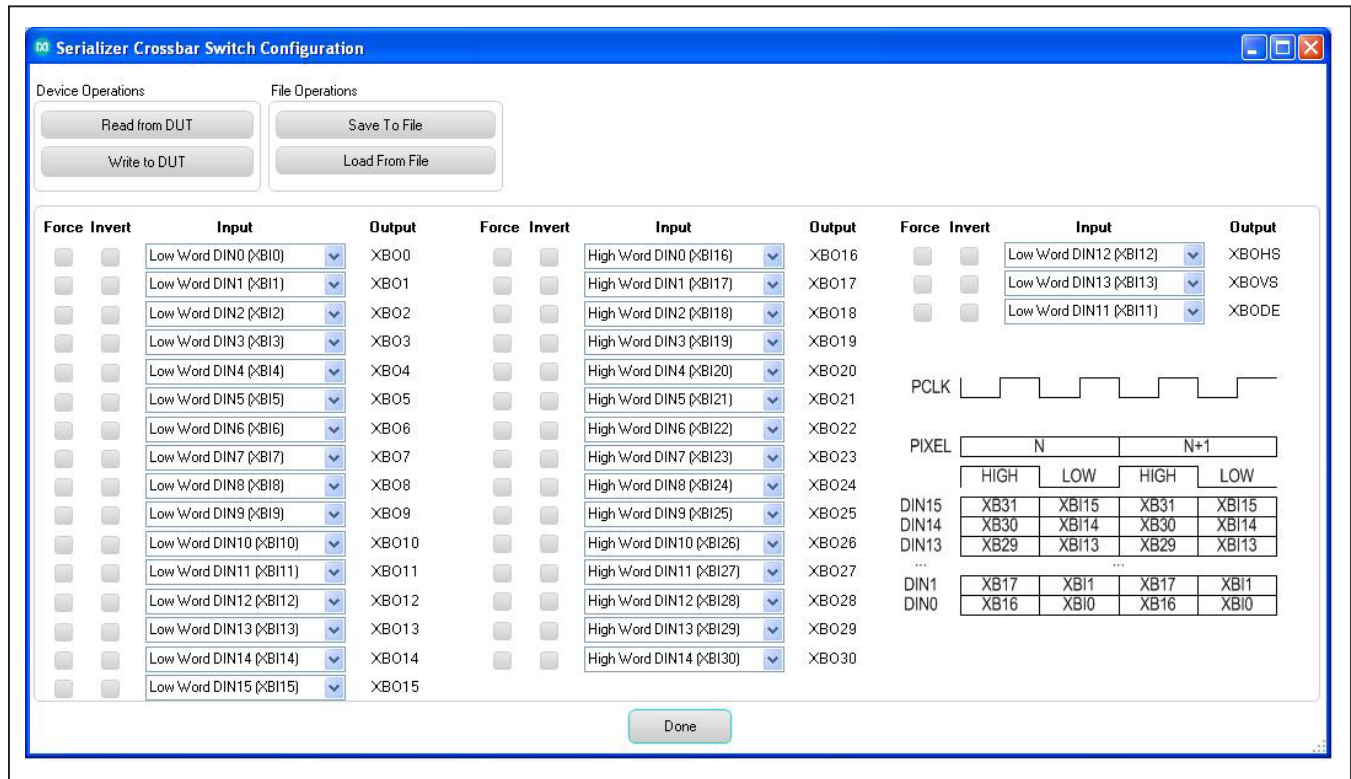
Serializer Crossbar Switch Configuration

Device Operations
Read from DUT
Write to DUT

File Operations
Save To File
Load From File

| Force | Invert | Input | Output |
|---|---|---|---|
| | | Low Word DIN0 (XBI0) | XBO0 |
| | | Low Word DIN1 (XBI1) | XBO1 |
| | | Low Word DIN2 (XBI2) | XBO2 |
| | | Low Word DIN3 (XBI3) | XBO3 |
| | | Low Word DIN4 (XBI4) | XBO4 |
| | | Low Word DIN5 (XBI5) | XBO5 |
| | | Low Word DIN6 (XBI6) | XBO6 |
| | | Low Word DIN7 (XBI7) | XBO7 |
| | | Low Word DIN8 (XBI8) | XBO8 |
| | | Low Word DIN9 (XBI9) | XBO9 |
| | | Low Word DIN10 (XBI10) | XBO10 |
| | | Low Word DIN11 (XBI11) | XBO11 |
| | | Low Word DIN12 (XBI12) | XBO12 |
| | | Low Word DIN13 (XBI13) | XBO13 |
| | | Low Word DIN14 (XBI14) | XBO14 |
| | | Low Word DIN15 (XBI15) | XBO15 |

| Force | Invert | Input | Output |
|---|---|---|---|
| | | High Word DIN0 (XBI16) | XBO16 |
| | | High Word DIN1 (XBI17) | XBO17 |
| | | High Word DIN2 (XBI18) | XBO18 |
| | | High Word DIN3 (XBI19) | XBO19 |
| | | High Word DIN4 (XBI20) | XBO20 |
| | | High Word DIN5 (XBI21) | XBO21 |
| | | High Word DIN6 (XBI22) | XBO22 |
| | | High Word DIN7 (XBI23) | XBO23 |
| | | High Word DIN8 (XBI24) | XBO24 |
| | | High Word DIN9 (XBI25) | XBO25 |
| | | High Word DIN10 (XBI26) | XBO26 |
| | | High Word DIN11 (XBI27) | XBO27 |
| | | High Word DIN12 (XBI28) | XBO28 |
| | | High Word DIN13 (XBI29) | XBO29 |
| | | High Word DIN14 (XBI30) | XBO30 |

| Force | Invert | Input | Output |
|---|---|---|---|
| | | Low Word DIN12 (XBI12) | XBOHS |
| | | Low Word DIN13 (XBI13) | XBOVS |
| | | Low Word DIN11 (XBI11) | XBODE |

PCLK

PIXEL N N+1

| | HIGH | LOW | HIGH | LOW |
|---|---|---|---|---|
| DIN15 | XB31 | XBI15 | XB31 | XBI15 |
| DIN14 | XB30 | XBI14 | XB30 | XBI14 |
| DIN13 | XB29 | XBI13 | XB29 | XBI13 |
| ... | | ... | | |
| DIN1 | XB17 | XBI1 | XB17 | XBI1 |
| DIN0 | XB16 | XBI0 | XB16 | XBI0 |

Done